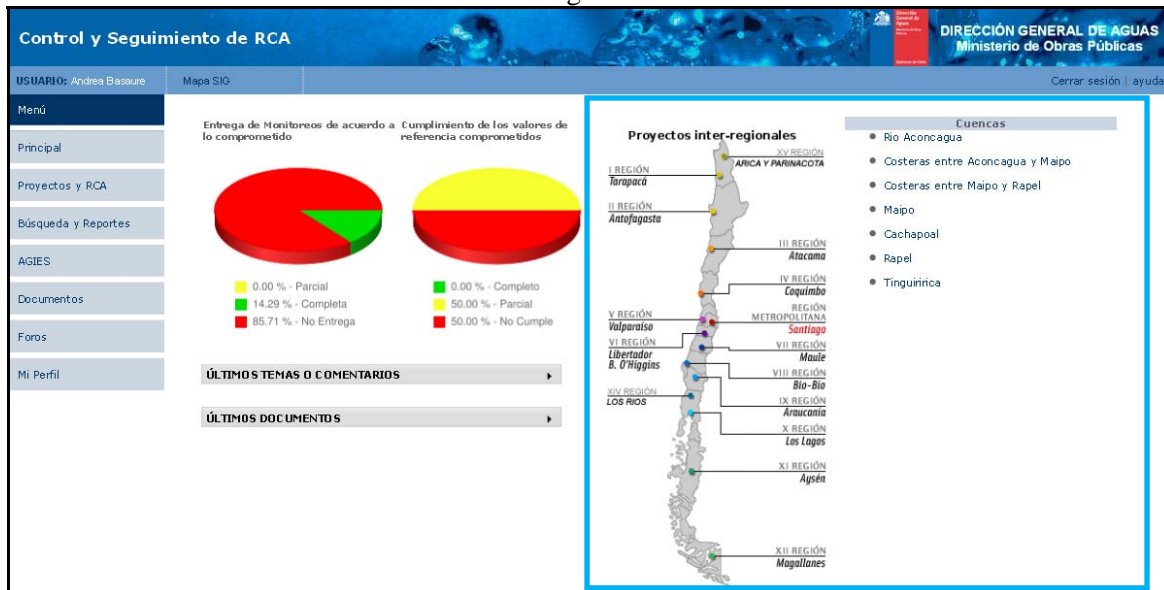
Control y Seguimiento de RCA

Dirección General de Aguas

DIRECCIÓN GENERAL DE AGUAS
Ministerio de Obras Públicas

USUARIO: Andrea Basaure

Mapa SIG

Cerrar sesión | ayuda

Menú

Principal

Proyectos y RCA

Búsqueda y Reportes

AGIES

Documentos

Foros

Mi Perfil

Entrega de Monitoreos de acuerdo a lo comprometido

0.00 % - Parcial
14.29 % - Completa
85.71 % - No Entrega

Cumplimiento de los valores de referencia comprometidos

0.00 % - Completo
50.00 % - Parcial
50.00 % - No Cumple

ÚLTIMOS TEMAS O COMENTARIOS

ÚLTIMOS DOCUMENTOS

Proyectos inter-regionales

XV REGIÓN
ARICA Y PARINACOTA

I REGIÓN
Tarapacá

II REGIÓN
Antofagasta

III REGIÓN
Atacama

IV REGIÓN
Coquimbo

REGIÓN METROPOLITANA
Santiago

V REGIÓN
Valparaíso

VI REGIÓN
Libertador B. O'Higgins

VII REGIÓN
Maule

VIII REGIÓN
Bío-Bío

XIV REGIÓN
LOS RIOS

IX REGIÓN
Araucanía

X REGIÓN
Los Lagos

XI REGIÓN
Aysén

XII REGIÓN
Magallanes

Cuencas
Rio Aconcagua
Costeras entre Aconcagua y Maipo
Costeras entre Maipo y Rapel
Maipo
Cachapoal
Rapel
Tinguiririca